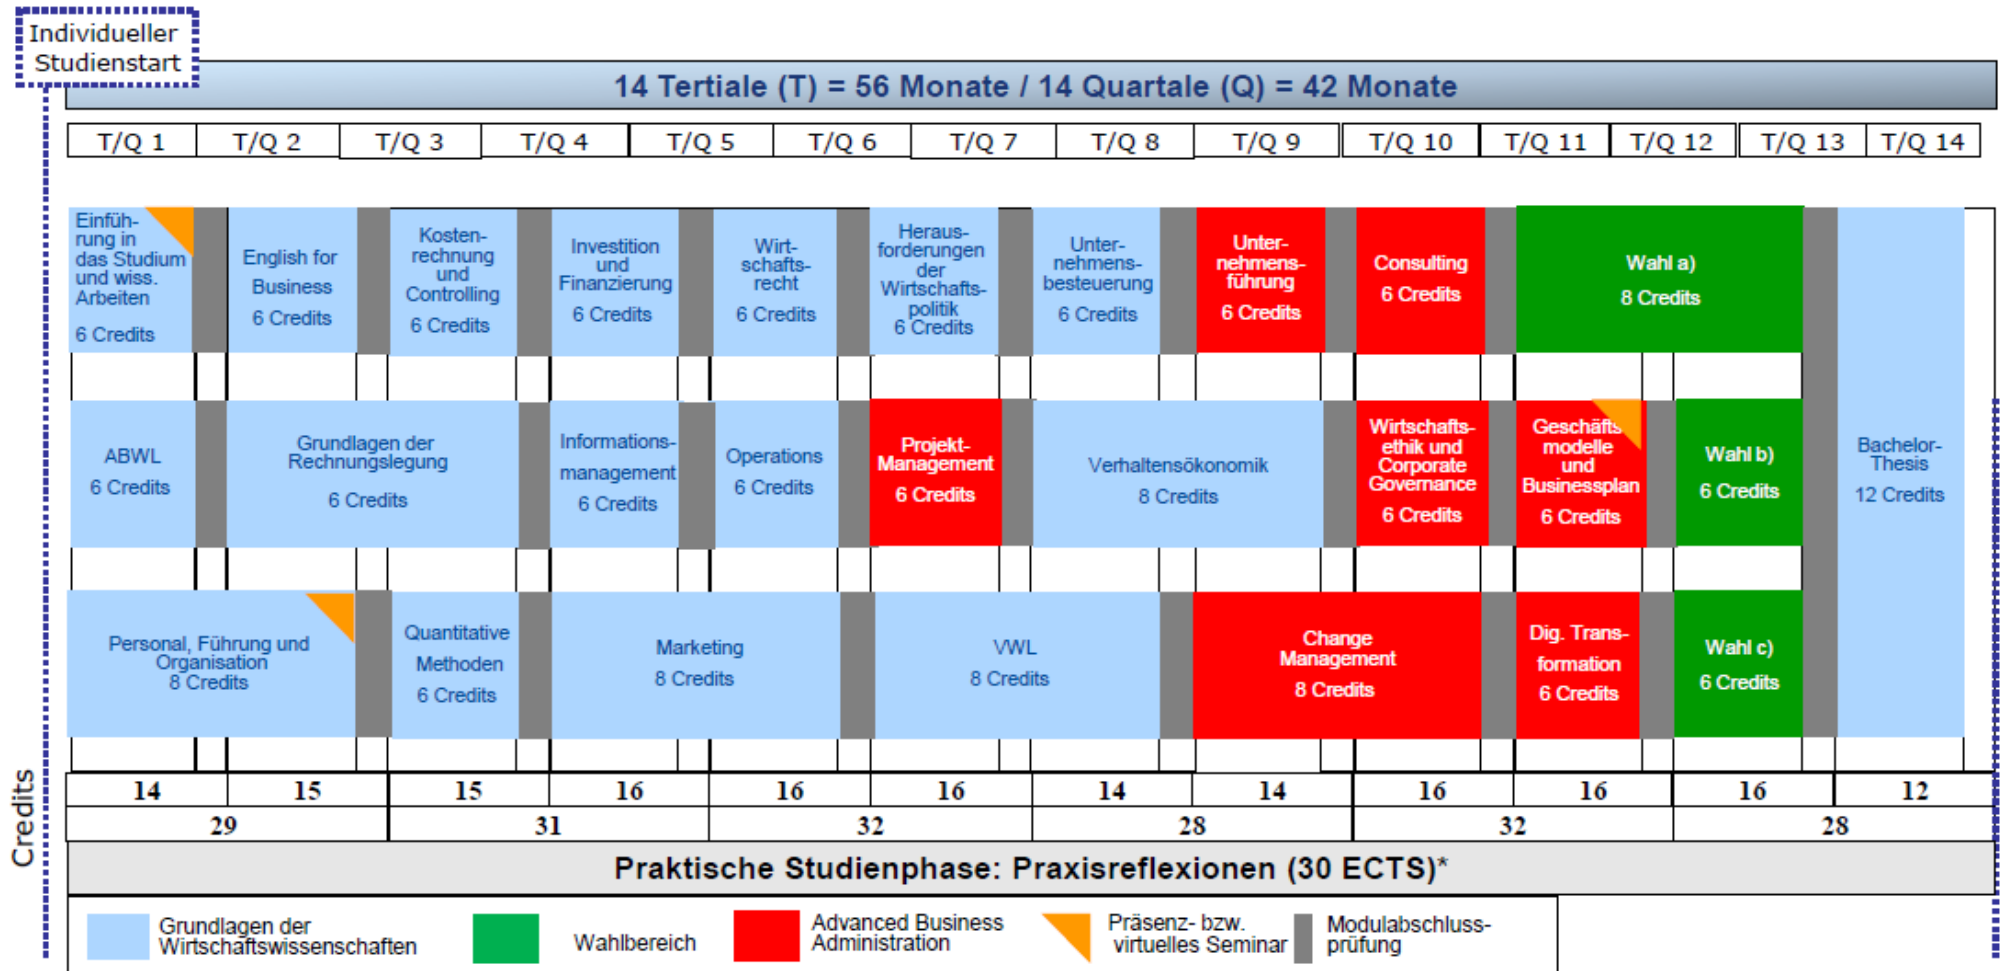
Individueller Studienstart

14 Tertiale (T) = 56 Monate / 14 Quartale (Q) = 42 Monate

| T/Q 1 | T/Q 2 | T/Q 3 | T/Q 4 | T/Q 5 | T/Q 6 | T/Q 7 | T/Q 8 | T/Q 9 | T/Q 10 | T/Q 11 | T/Q 12 | T/Q 13 | T/Q 14 |
|---|---|---|---|---|---|---|---|---|---|---|---|---|---|

Einführung in das Studium und wiss. Arbeiten 6 Credits

English for Business 6 Credits

Kostenrechnung und Controlling 6 Credits

Investition und Finanzierung 6 Credits

Wirtschaftsrecht 6 Credits

Herausforderungen der Wirtschaftspolitik 6 Credits

Unternehmensbesteuerung 6 Credits

Unternehmensführung 6 Credits

Consulting 6 Credits

Wahl a) 8 Credits

ABWL 6 Credits

Grundlagen der Rechnungslegung 6 Credits

Informationsmanagement 6 Credits

Operations 6 Credits

Projekt-Management 6 Credits

Verhaltensökonomik 8 Credits

Wirtschaftsethik und Corporate Governance 6 Credits

Geschäftsmodelle und Businessplan 6 Credits

Wahl b) 6 Credits

Bachelor-Thesis 12 Credits

Personal, Führung und Organisation 8 Credits

Quantitative Methoden 6 Credits

Marketing 8 Credits

VWL 8 Credits

Change Management 8 Credits

Dig. Transformation 6 Credits

Wahl c) 6 Credits

Credits

| 14 | 15 | 15 | 16 | 16 | 16 | 14 | 14 | 16 | 16 | 16 | 12 |
|---|---|---|---|---|---|---|---|---|---|---|---|
| 29 | | 31 | | 32 | | 28 | | 32 | | 28 | |

Praktische Studienphase: Praxisreflexionen (30 ECTS)*

Grundlagen der Wirtschaftswissenschaften
Wahlbereich
Advanced Business Administration
Präsenz- bzw. virtuelles Seminar
Modulabschlussprüfung